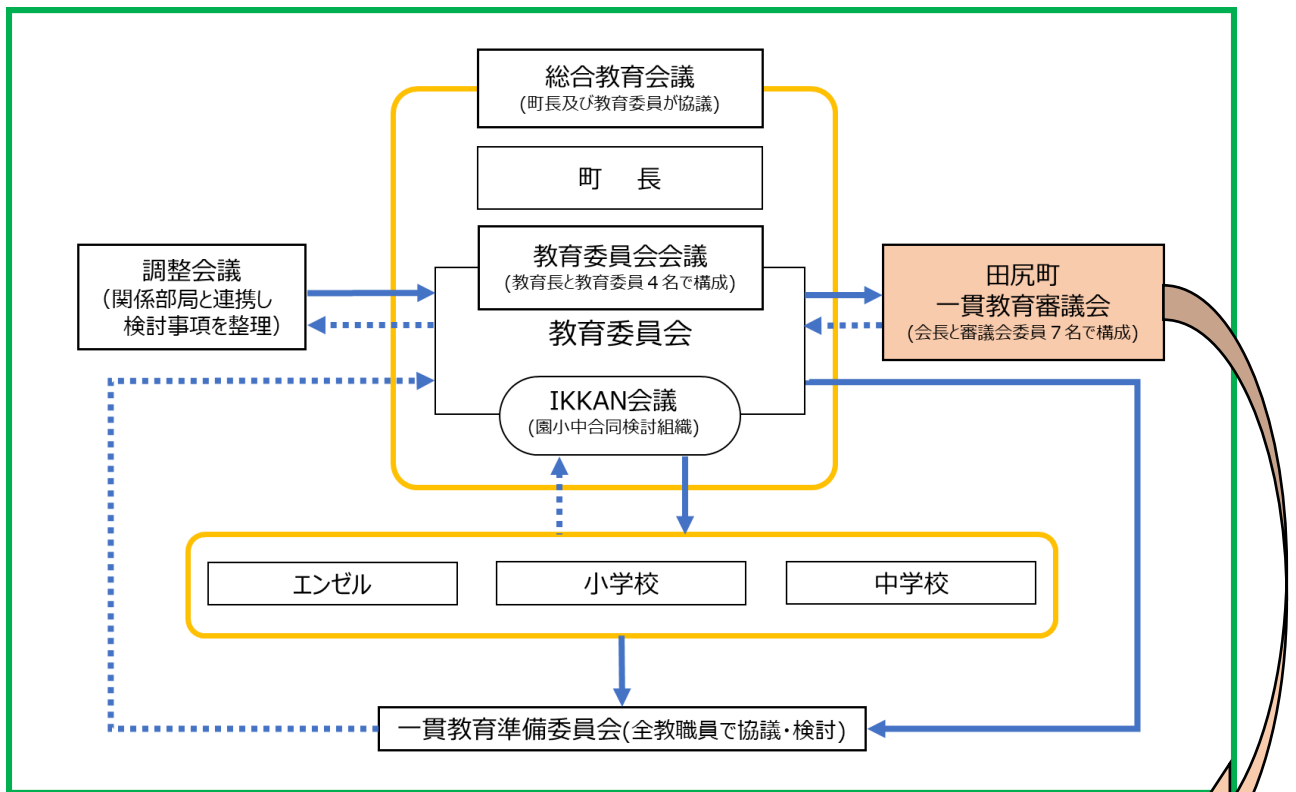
総合教育会議
(町長及び教育委員が協議)

町　長

教育委員会会議
(教育長と教育委員４名で構成)

教育委員会

IKKAN会議
(園小中合同検討組織)

調整会議
(関係部局と連携し検討事項を整理)

田尻町
一貫教育審議会
(会長と審議会委員７名で構成)

エンゼル

小学校

中学校

一貫教育準備委員会(全教職員で協議・検討)